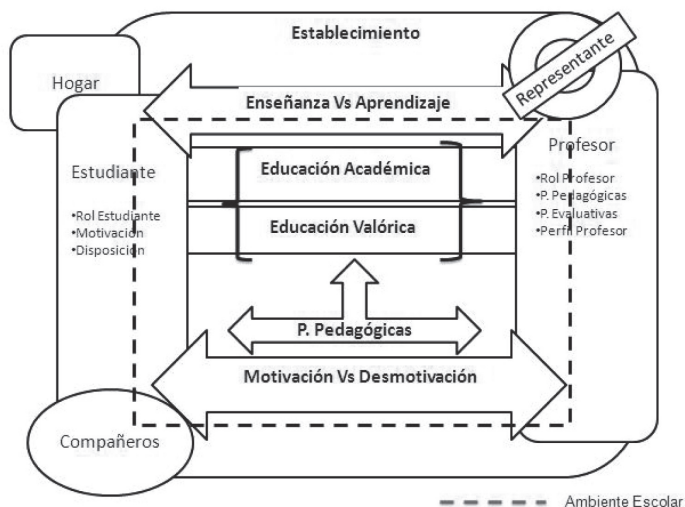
Establecimiento

Hogar

Representante

Enseñanza Vs Aprendizaje

Estudiante

•Rol Estudiante
•Motivación
•Disposición

Profesor

•Rol Profesor
•P. Pedagógicas
•P. Evaluativas
•Perfil Profesor

Educación Académica

Educación Valórica

P. Pedagógicas

Motivación Vs Desmotivación

Compañeros

Ambiente Escolar